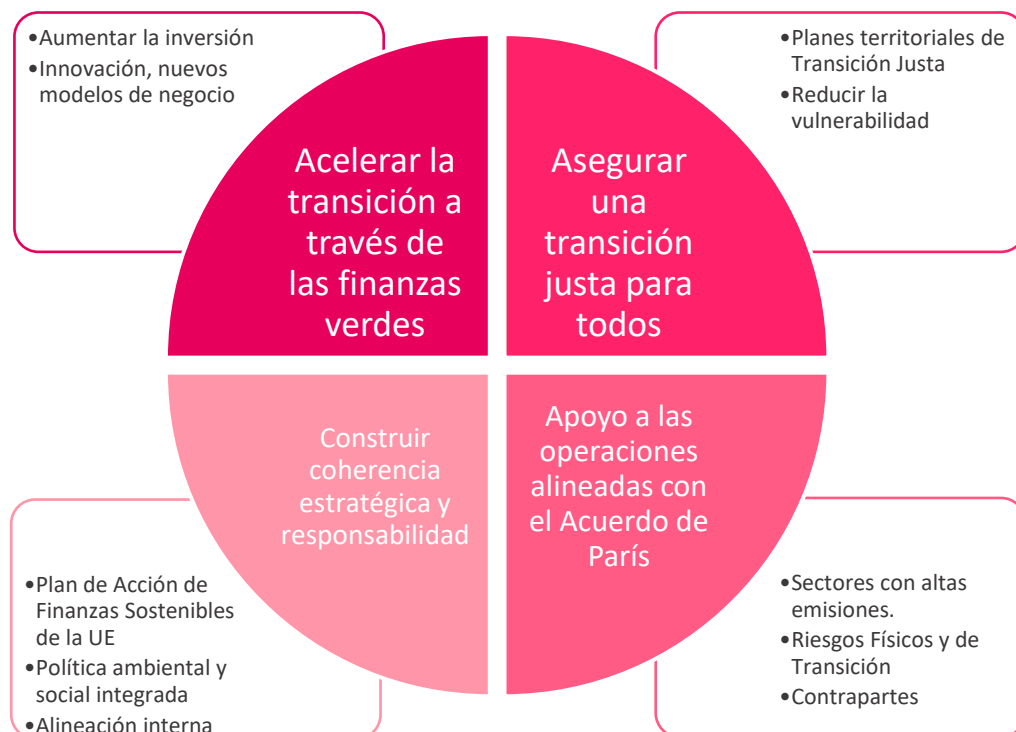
•Aumentar la inversión
•Innovación, nuevos modelos de negocio

•Planes territoriales de Transición Justa
•Reducir la vulnerabilidad

Acelerar la transición a través de las finanzas verdes

Asegurar una transición justa para todos

Construir coherencia estratégica y responsabilidad

Apoyo a las operaciones alineadas con el Acuerdo de París

•Plan de Acción de Finanzas Sostenibles de la UE
•Política ambiental y social integrada
•Alineación interna

•Sectores con altas emisiones.
•Riesgos Físicos y de Transición
•Contrapartes